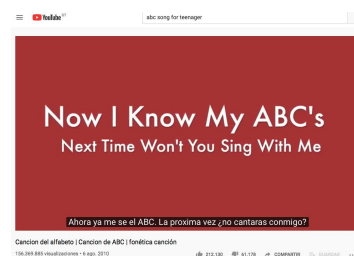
YouTube GT

abc song for teenager

Now I Know My ABC's
Next Time Won't You Sing With Me

Ahora ya me se el ABC. La proxima vez ¿no cantaras conmigo?

Cancion del alfabeto | Cancion de ABC | fonética canción

156.369.885 visualizaciones • 6 ago. 2010

212.130 61.179 COMPARTIR GUARDAR